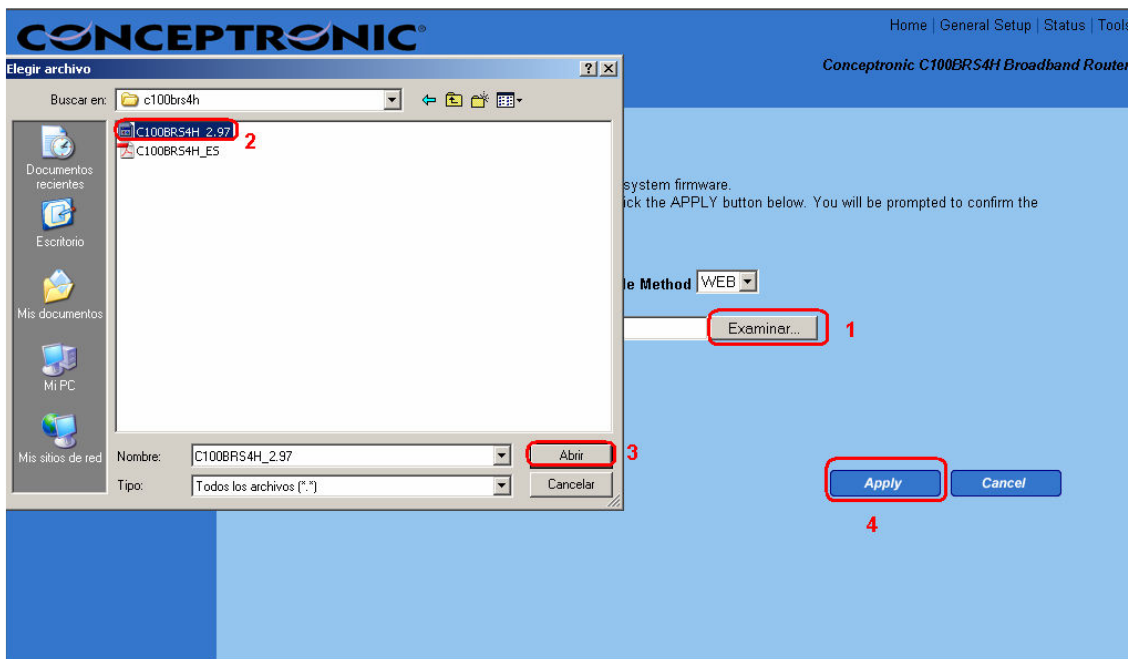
CONCEPTRONIC®

Home | General Setup | Status | Tools

Conceptronic C100BRS4H Broadband Router

Elegir archivo

?

X

Buscar en: c100brs4h

Documentos recientes

Escritorio

Mis documentos

Mi PC

Mis sitios de red

C100BRS4H_2.97

2

C100BRS4H_ES

Nombre: C100BRS4H_2.97

Tipo: Todos los archivos (*.*)

Abrir

3

Cancelar

system firmware.

ick the APPLY button below. You will be prompted to confirm the

le Method WEB

Examinar...

1

Apply

Cancel

4